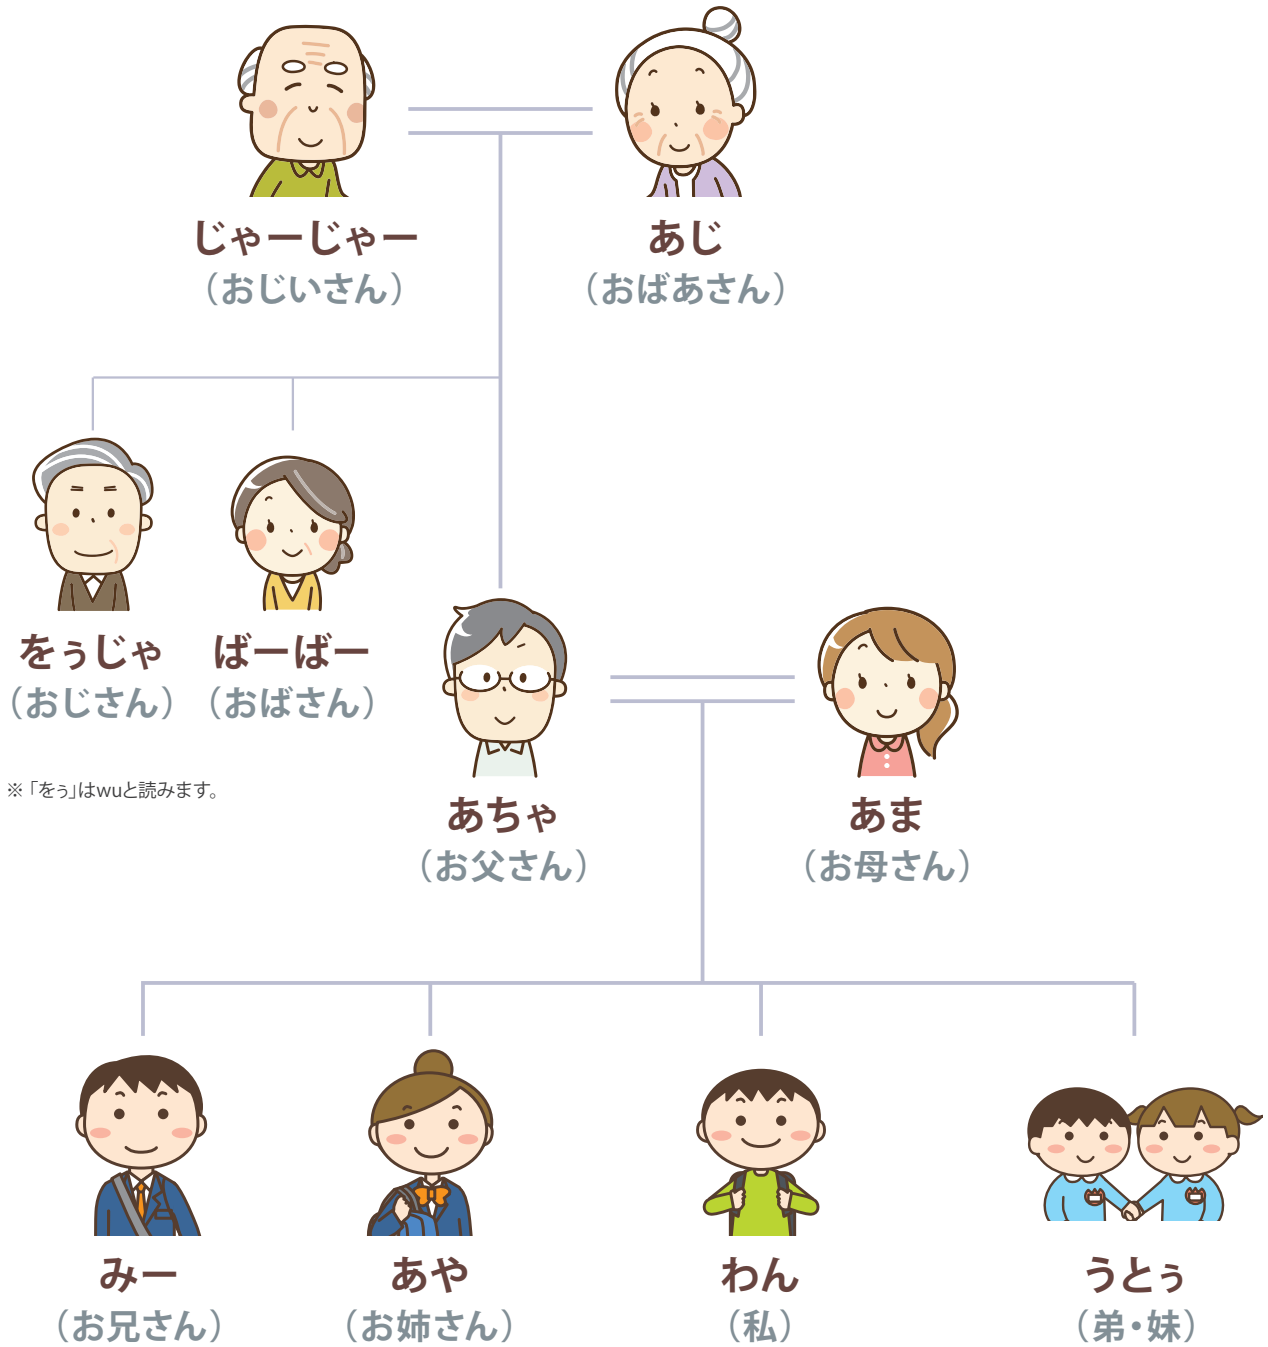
じゃーじゃー
（おじいさん）

あじ
（おばあさん）

をぅじゃ
（おじさん）

ばーばー
（おばさん）

※「をぅ」はwuと読みます。

あちゃ
（お父さん）

あま
（お母さん）

みー
（お兄さん）

あや
（お姉さん）

わん
（私）

うとぅ
（弟・妹）